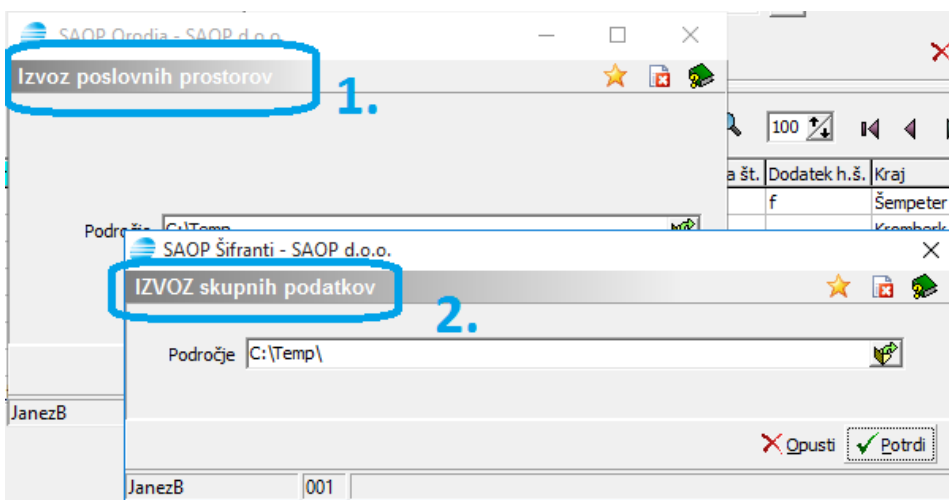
SAOP Orodja - SAOP d.o.o.

Izvoz poslovnih prostorov

1.

100

a št. | Dodatek h.š. | Kraj
f | Šempeter

Področje C:\Temp

SAOP Šifranti - SAOP d.o.o.

IZVOZ skupnih podatkov

2.

Področje C:\Temp\

JanezB

Opusti Potrdi

JanezB 001